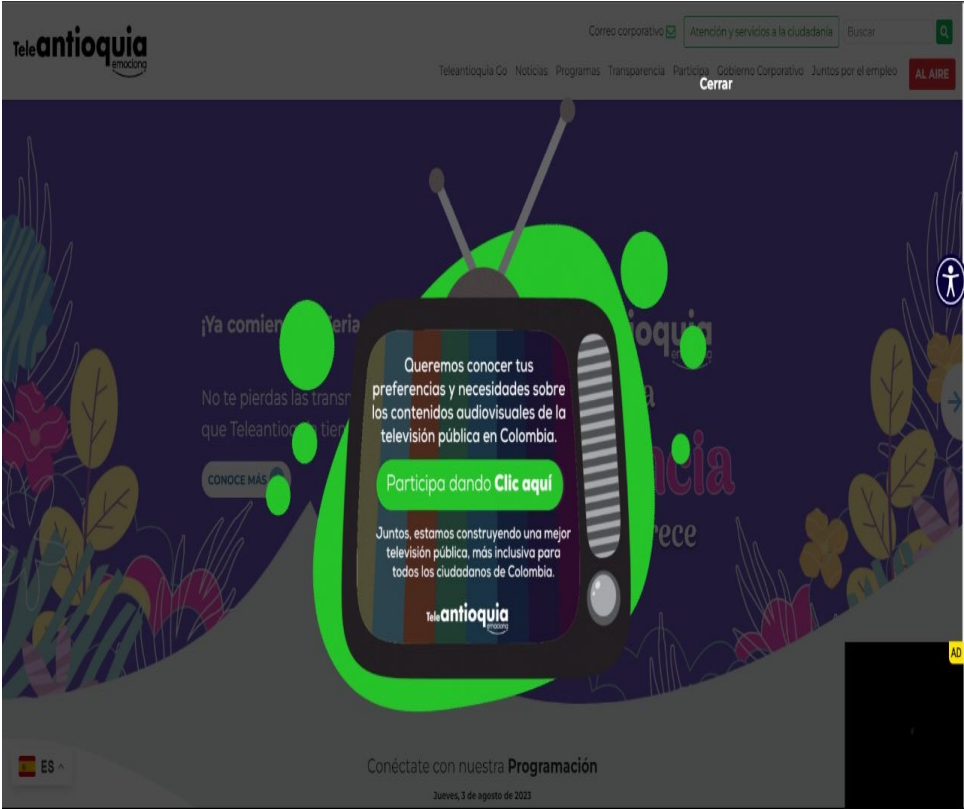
Teleantioquia emociona

Correo corporativo Atención y servicios a la ciudadanía Buscar

Teleantioquia Go Noticias Programas Transparencia Participa Gobierno Corporativo Juntos por el empleo AL AIRE

Cerrar

¡Ya comien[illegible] Feria

No te pierdas las transm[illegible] que Teleantioq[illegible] tien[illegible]

CONOCE MÁS

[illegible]ioquia

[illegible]cia

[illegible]rece

Queremos conocer tus preferencias y necesidades sobre los contenidos audiovisuales de la televisión pública en Colombia.

Participa dando **Clic aquí**

Juntos, estamos construyendo una mejor televisión pública, más inclusiva para todos los ciudadanos de Colombia.

Teleantioquia emociona

AD

ES

Conéctate con nuestra **Programación**

Jueves, 3 de agosto de 2023